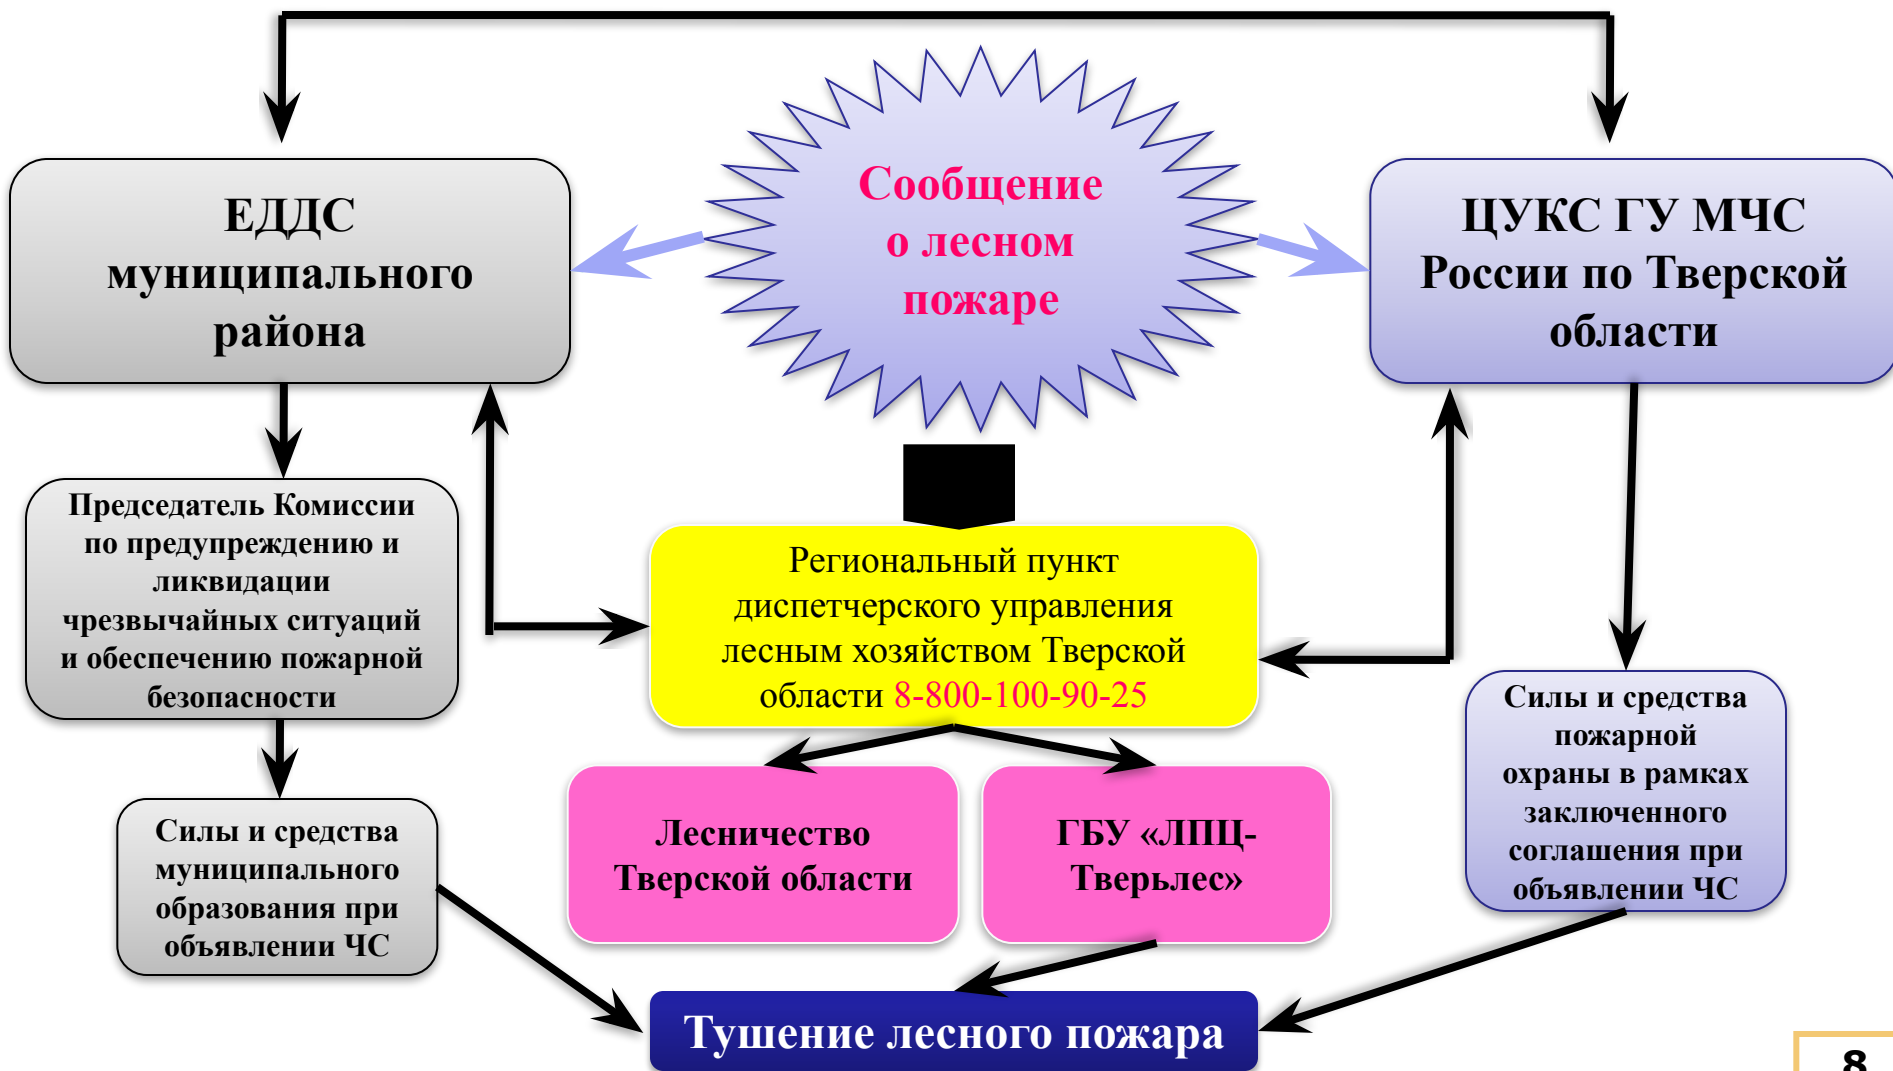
Сообщение о лесном пожаре

ЕДДС муниципального района

ЦУКС ГУ МЧС России по Тверской области

Председатель Комиссии по предупреждению и ликвидации чрезвычайных ситуаций и обеспечению пожарной безопасности

Региональный пункт диспетчерского управления лесным хозяйством Тверской области 8-800-100-90-25

Силы и средства пожарной охраны в рамках заключенного соглашения при объявлении ЧС

Силы и средства муниципального образования при объявлении ЧС

Лесничество Тверской области

ГБУ «ЛПЦ-Тверьлес»

Тушение лесного пожара

8